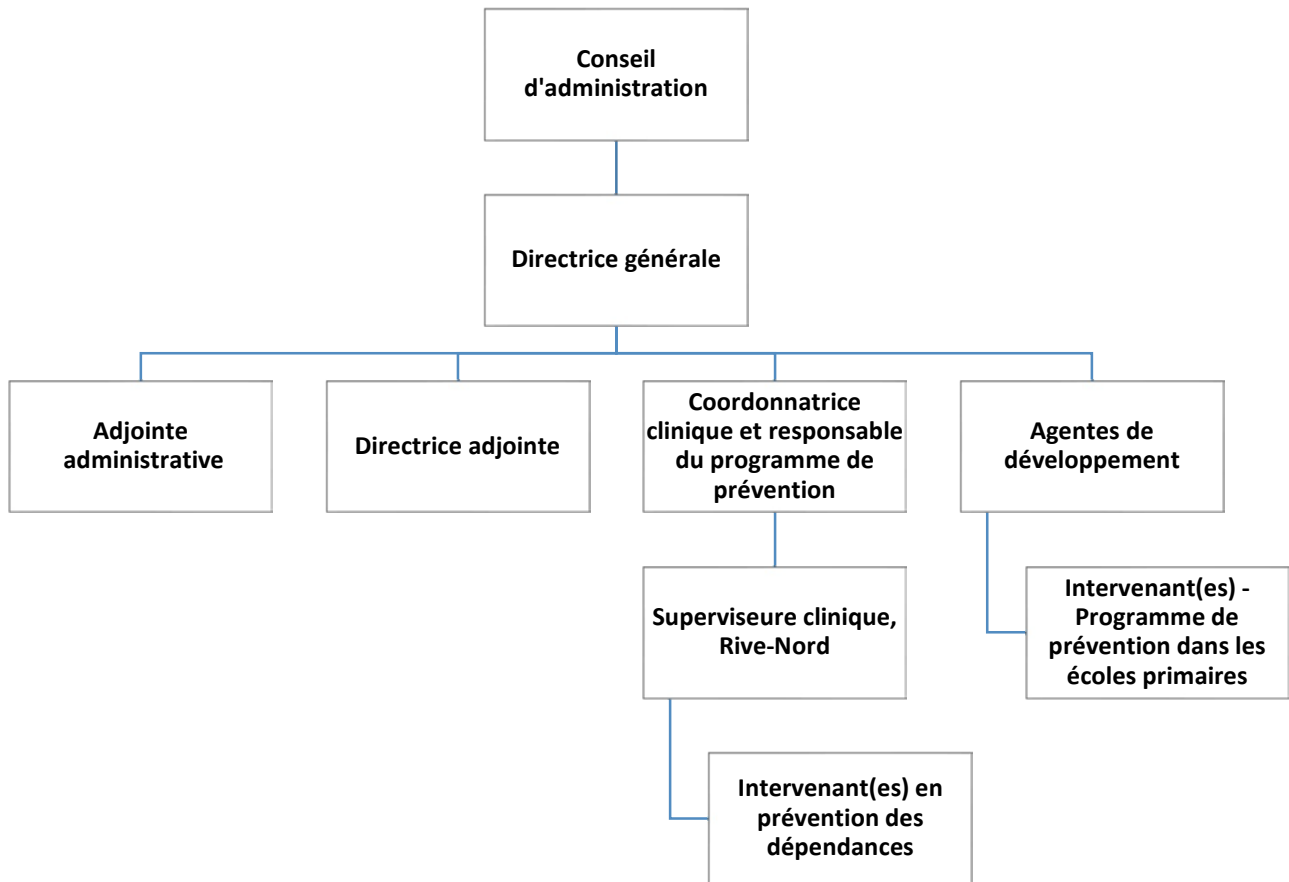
Conseil d'administration

Directrice générale

Adjointe administrative

Directrice adjointe

Coordonnatrice clinique et responsable du programme de prévention

Agentes de développement

Superviseure clinique, Rive-Nord

Intervenant(es) - Programme de prévention dans les écoles primaires

Intervenant(es) en prévention des dépendances